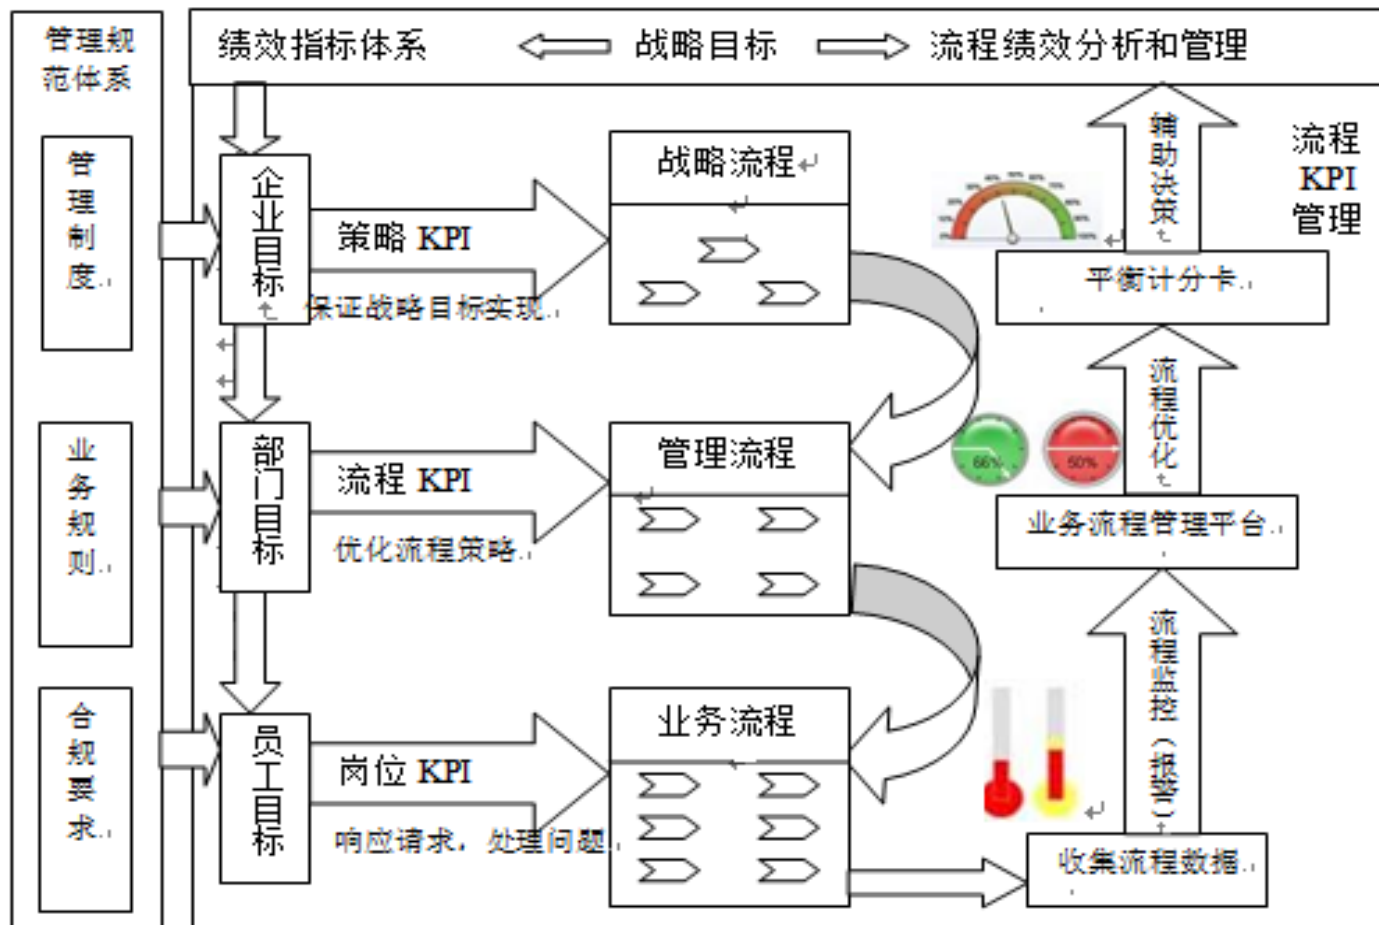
管理规范体系

管理制度

业务规则

合规要求

绩效指标体系 战略目标 流程绩效分析和管理

企业目标

策略 KPI

保证战略目标实现

战略流程

部门目标

流程 KPI

优化流程策略

管理流程

员工目标

岗位 KPI

响应请求，处理问题

业务流程

流程 KPI 管理

辅助决策

平衡计分卡

66%

50%

流程优化

业务流程管理平台

流程监控（报警）

收集流程数据